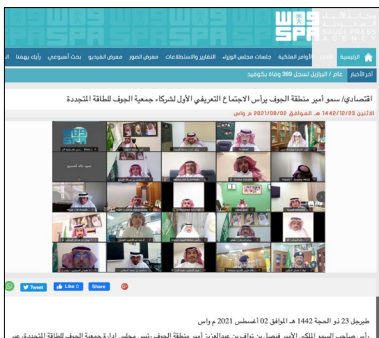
واس
SPA
SAUDI PRESS AGENCY

الرئيسية | الأوامر الملكية | جلسات مجلس الوزراء | التقارير والاستطلاعات | معرض الصور | معرض الفيديو | بحث أسبوعي | رأيك يهمنا

آخر الأخبار | عام / البرازيل تسجل 309 وفاة بكورونا

اقتصادي / سمو أمير منطقة الجوف يرأس الاجتماع التعريفي الأول لشركاء جمعية الجوف للطاقة المتجددة

الاثنين 1442/12/23 هـ الموافق 2021/08/02 م واس

Tweet | Like 0 | Share

طبرجل 23 ذو الحجة 1442 هـ الموافق 02 أغسطس 2021 م واس

رأس صاحب السمو الملكي الأمير فيصل بن نواف بن عبدالعزيز أمير منطقة الجوف رئيس مجلس إدارة جمعية الجوف للطاقة المتجددة عن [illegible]